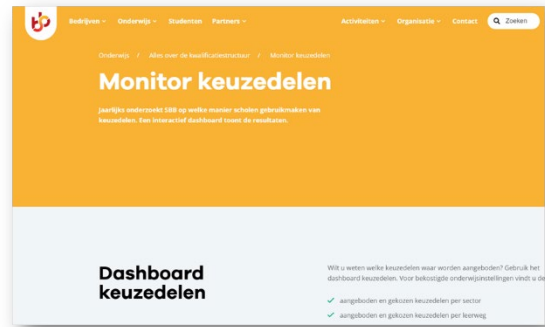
Bedrijven ˅ Onderwijs ˅ Studenten Partners ˅ Activiteiten ˅ Organisatie ˅ Contact Zoeken

Onderwijs / Alles over de kwalificatiestructuur / Monitor keuzedelen

Monitor keuzedelen

Jaarlijks onderzoekt SBB op welke manier scholen gebruikmaken van keuzedelen. Een interactief dashboard toont de resultaten.

Dashboard keuzedelen

Wilt u weten welke keuzedelen waar worden aangeboden? Gebruik het dashboard keuzedelen. Voor bekostigde onderwijsinstellingen vindt u de

✓ aangeboden en gekozen keuzedelen per sector

✓ aangeboden en gekozen keuzedelen per leerweg